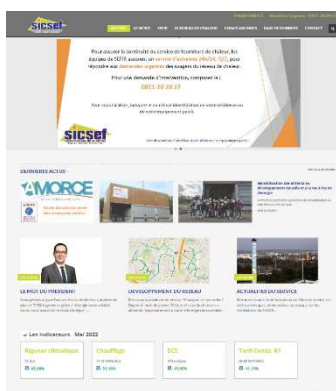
sicsef

Pour assurer la continuité du service de fourniture de chaleur, les équipes de SETIR assurent un service d'astreinte 24h/24, 7j/7, pour répondre aux demandes urgentes des usagers du réseau de chaleur.

Pour une demande d'intervention, composez le :
0811 20 20 27

sicsef

DERNIÈRES ACTUS

AMORCE

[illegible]

LE MOT DU PRÉSIDENT

DÉVELOPPEMENT DU RÉSEAU

ACTUALITÉS DU SERVICE

Les Indicateurs Mai 2022

Rigueur climatique

Chauffage

ECS

Tarif Conso. R1